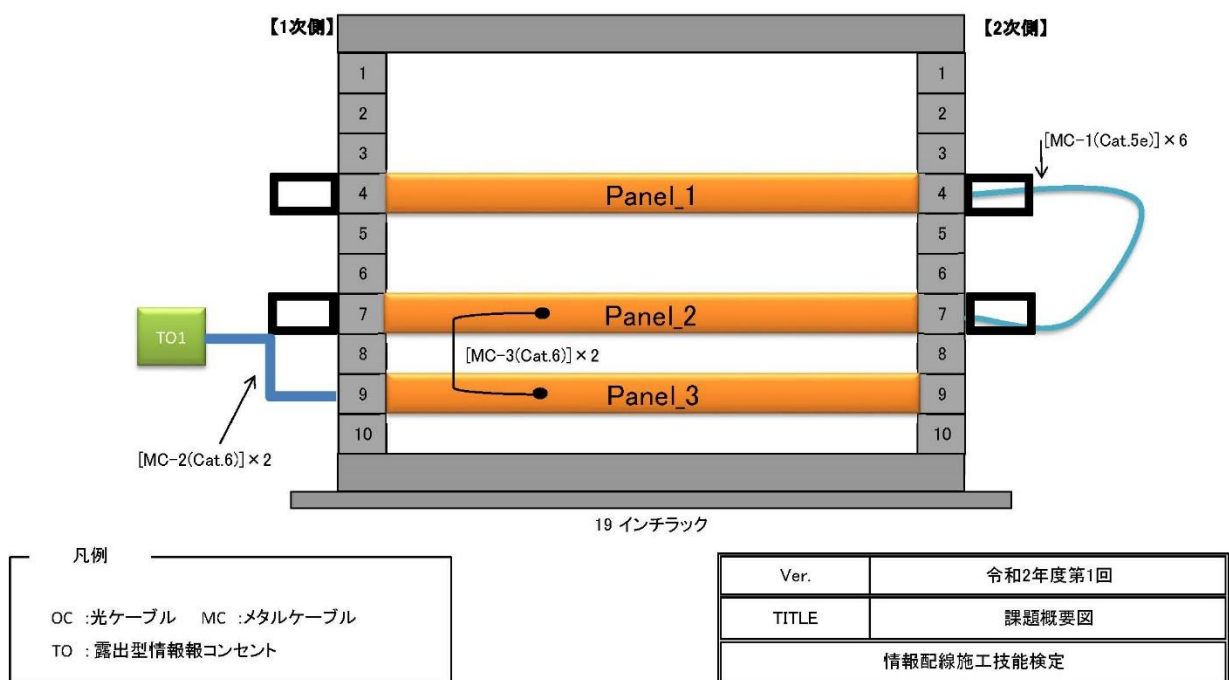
【1次側】

【2次側】

1
2
3
4
5
6
7
8
9
10

1
2
3
4
5
6
7
8
9
10

[MC-1(Cat.5e)] × 6

Panel_1

Panel_2

Panel_3

TO1

[MC-3(Cat.6)] × 2

[MC-2(Cat.6)] × 2

19 インチラック

凡例

OC :光ケーブル MC :メタルケーブル
TO : 露出型情報報コンセント

| Ver. | 令和2年度第1回 |
|---|---|
| TITLE | 課題概要図 |
| 情報配線施工技能検定 | |